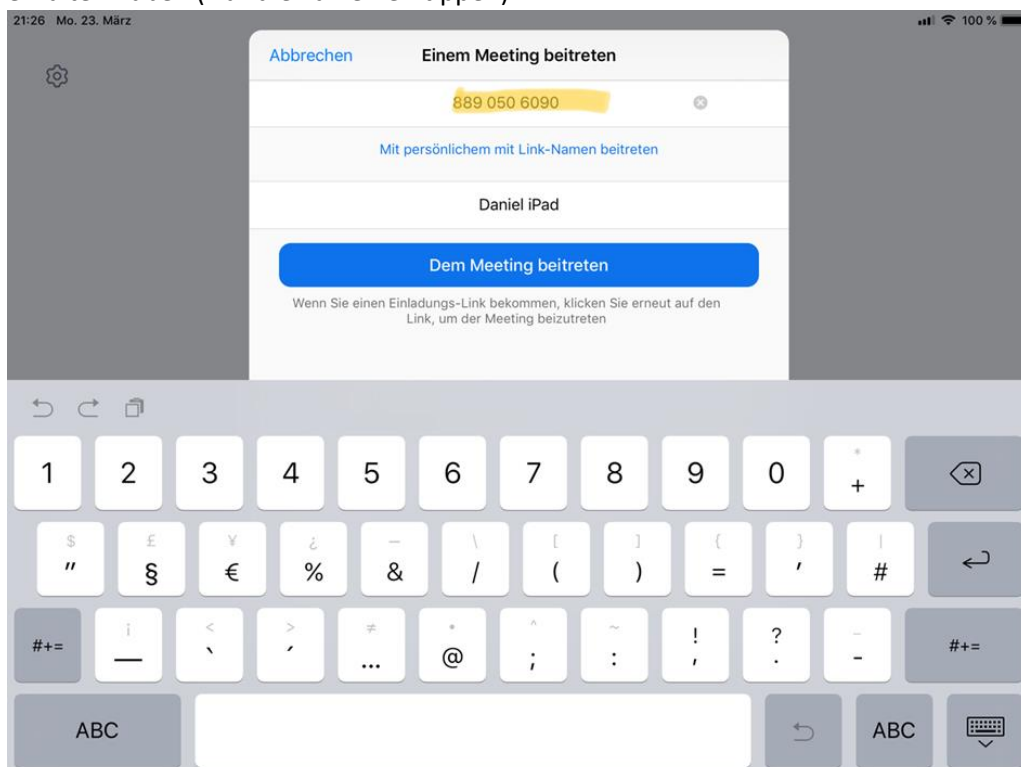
21:26 Mo. 23. März

100 %

Abbrechen

Einem Meeting beitreten

889 050 6090

Mit persönlichem mit Link-Namen beitreten

Daniel iPad

Dem Meeting beitreten

Wenn Sie einen Einladungs-Link bekommen, klicken Sie erneut auf den Link, um der Meeting beizutreten

1 2 3 4 5 6 7 8 9 0 * +

$ " £ § ¥ € ¿ % – & \ / [ ( ] ) { = } ' | #

#+= ¡ _ < ` > ´ ≠ … • @ ^ ; ~ : ! , ? . – - #+=

ABC

ABC